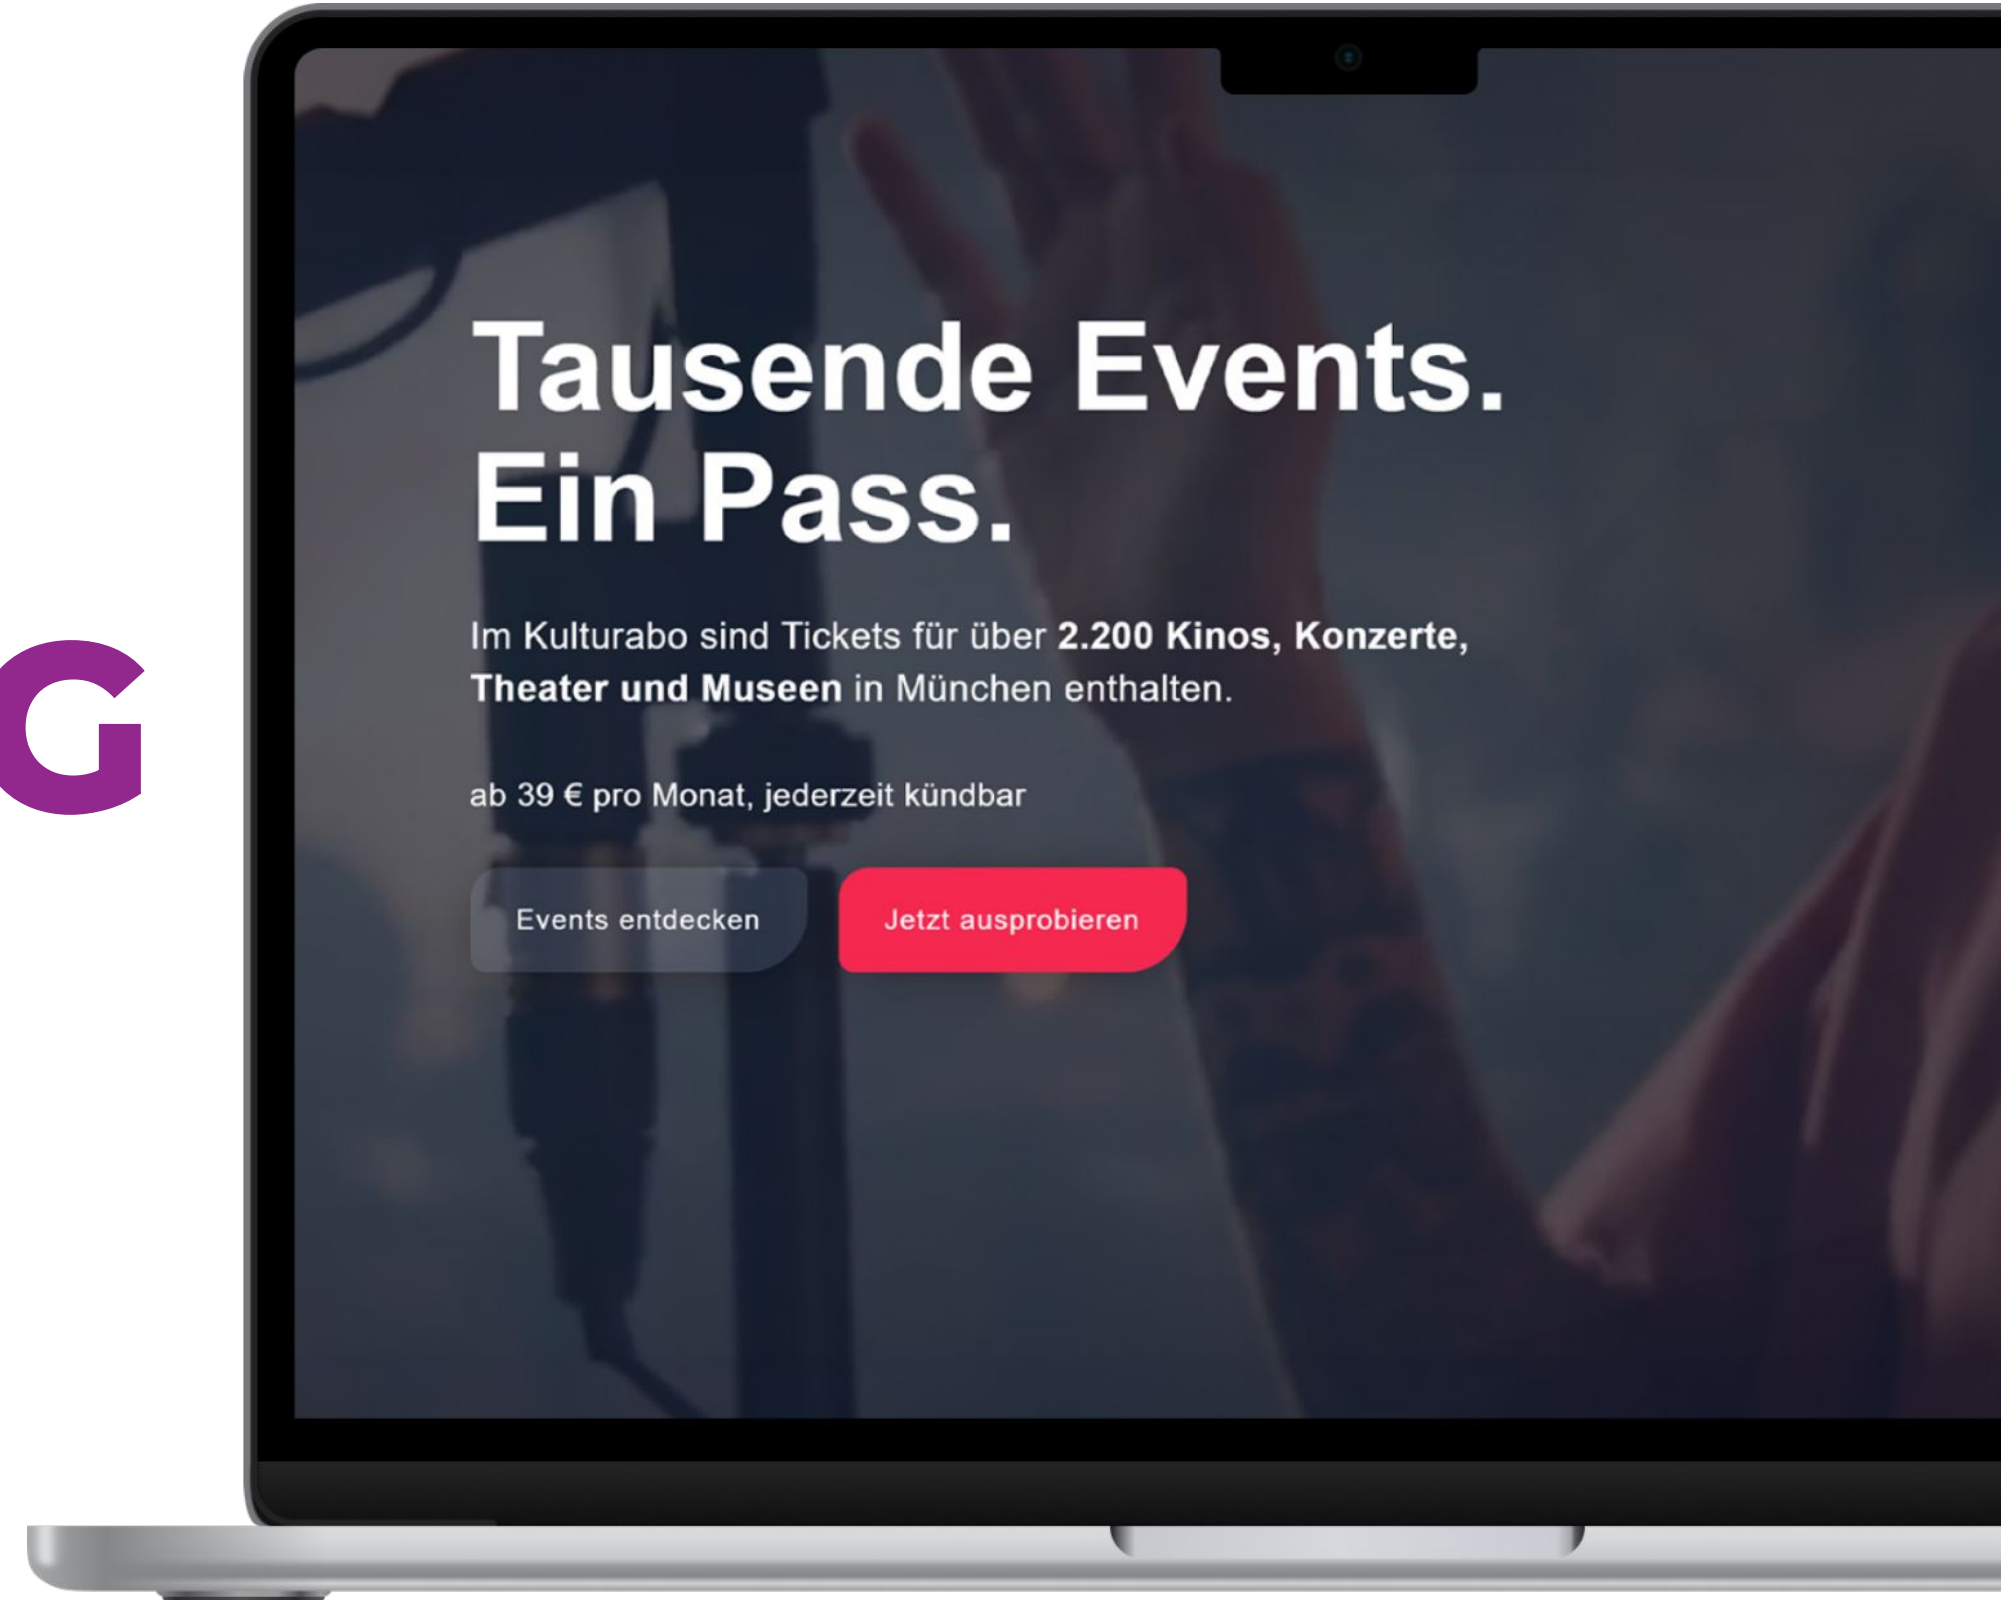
G

Tausende Events.
Ein Pass.

Im Kulturabo sind Tickets für über **2.200 Kinos, Konzerte, Theater und Museen** in München enthalten.

ab 39 € pro Monat, jederzeit kündbar

Events entdecken

Jetzt ausprobieren